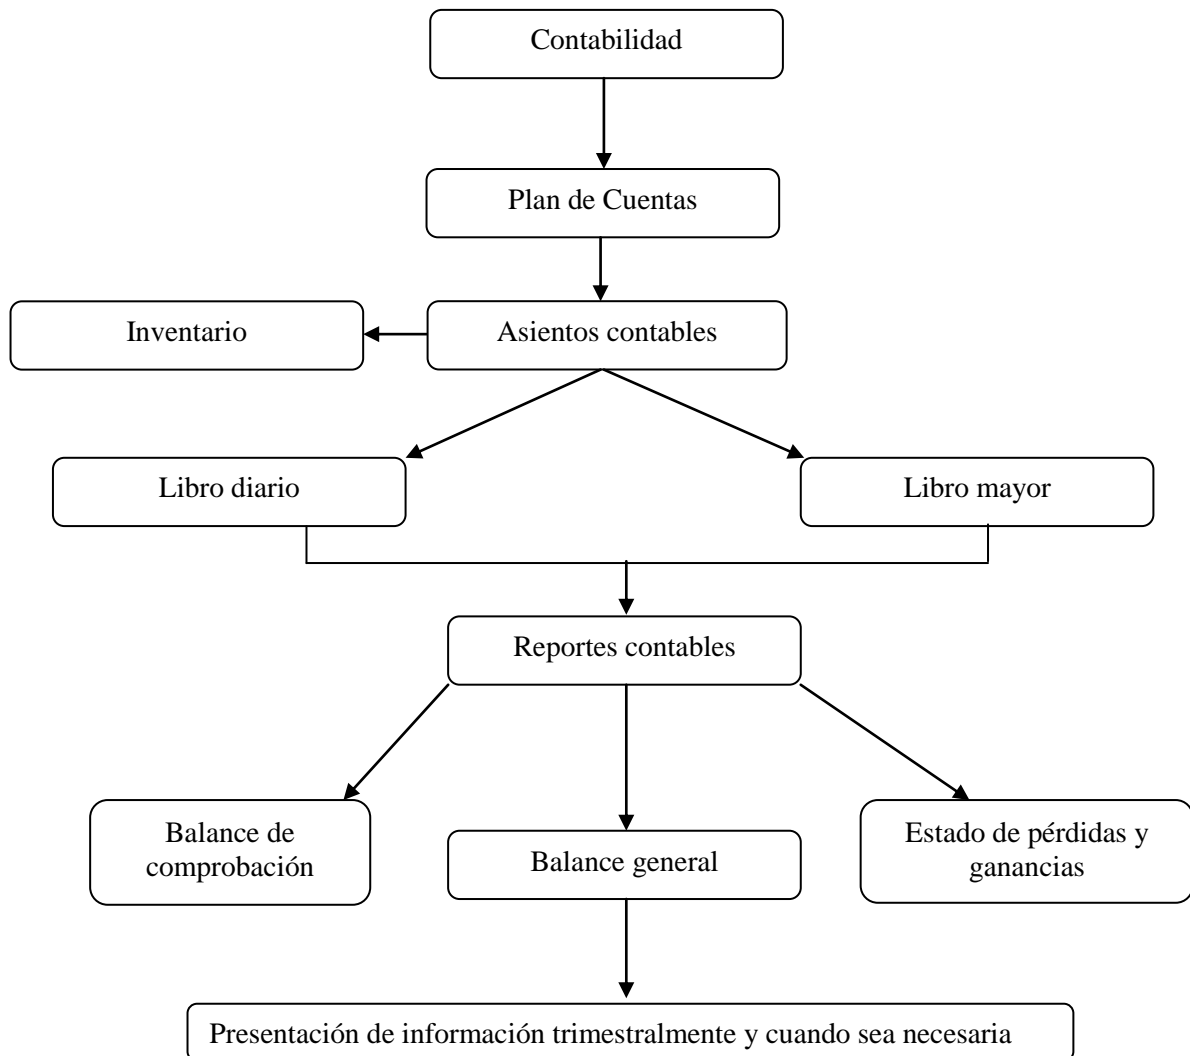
Contabilidad

Plan de Cuentas

Inventario

Asientos contables

Libro diario

Libro mayor

Reportes contables

Balance de comprobación

Balance general

Estado de pérdidas y ganancias

Presentación de información trimestralmente y cuando sea necesaria